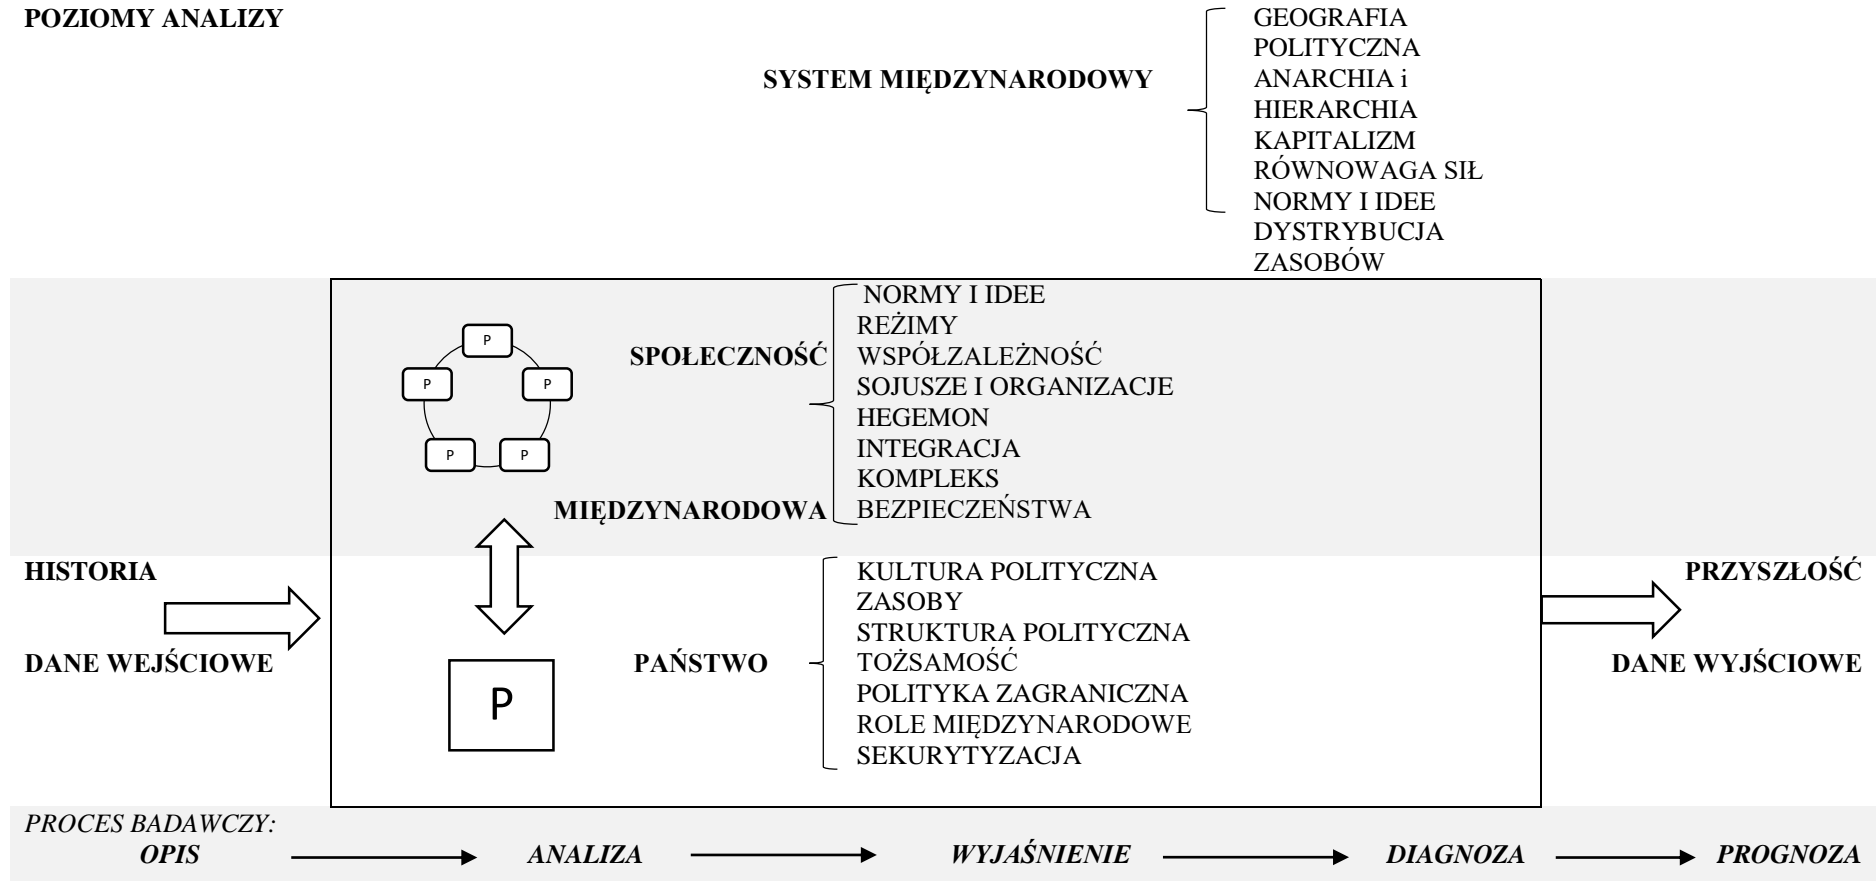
POZIOMY ANALIZY

SYSTEM MIĘDZYNARODOWY

GEOGRAFIA POLITYCZNA
ANARCHIA i HIERARCHIA
KAPITALIZM
RÓWNOWAGA SIŁ
NORMY I IDEE
DYSTRYBUCJA ZASOBÓW

P P P P P

SPOŁECZNOŚĆ MIĘDZYNARODOWA

NORMY I IDEE
REŻIMY
WSPÓŁZALEŻNOŚĆ
SOJUSZE I ORGANIZACJE
HEGEMON
INTEGRACJA
KOMPLEKS BEZPIECZEŃSTWA

HISTORIA

DANE WEJŚCIOWE

P

PAŃSTWO

KULTURA POLITYCZNA
ZASOBY
STRUKTURA POLITYCZNA
TOŻSAMOŚĆ
POLITYKA ZAGRANICZNA
ROLE MIĘDZYNARODOWE
SEKURYTYZACJA

PRZYSZŁOŚĆ

DANE WYJŚCIOWE

PROCES BADAWCZY:
OPIS → ANALIZA → WYJAŚNIENIE → DIAGNOZA → PROGNOZA